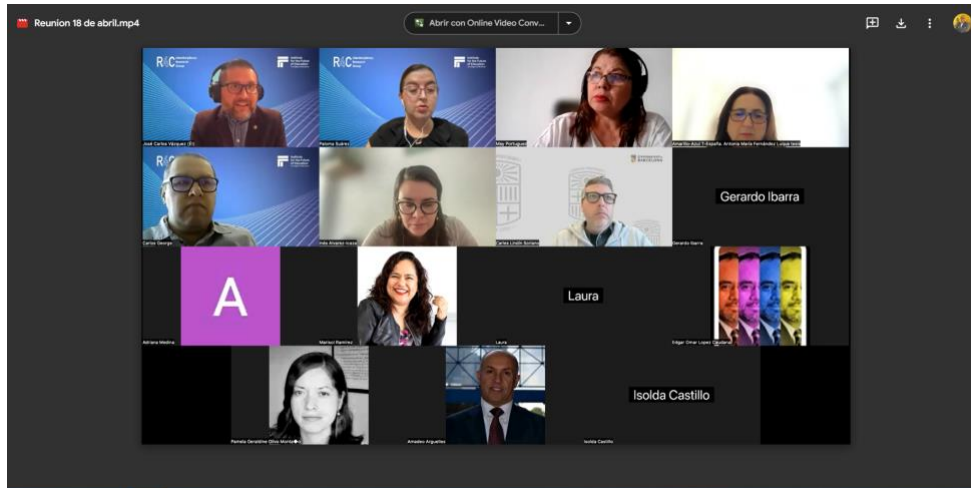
Reunion 18 de abril.mp4

Abrir con Online Video Conv...

R&C

José Carlos Vázquez (El)

R&C

Paloma Suárez

May Portugal

Amarillo-Azul 7-España: Antonia María Fernández Luque

R&C

Carlos George

Inés Amarillo

Carlos Lindín Soriano

Gerardo Ibarra

Gerardo Ibarra

A

Adriana Medina

Marisol Ramírez

Laura

Laura

Edgar Omar Lopez Caudana

Pamela Geraldine Olivo Montaño

Amadeo Argüelles

Isolda Castillo

Isolda Castillo